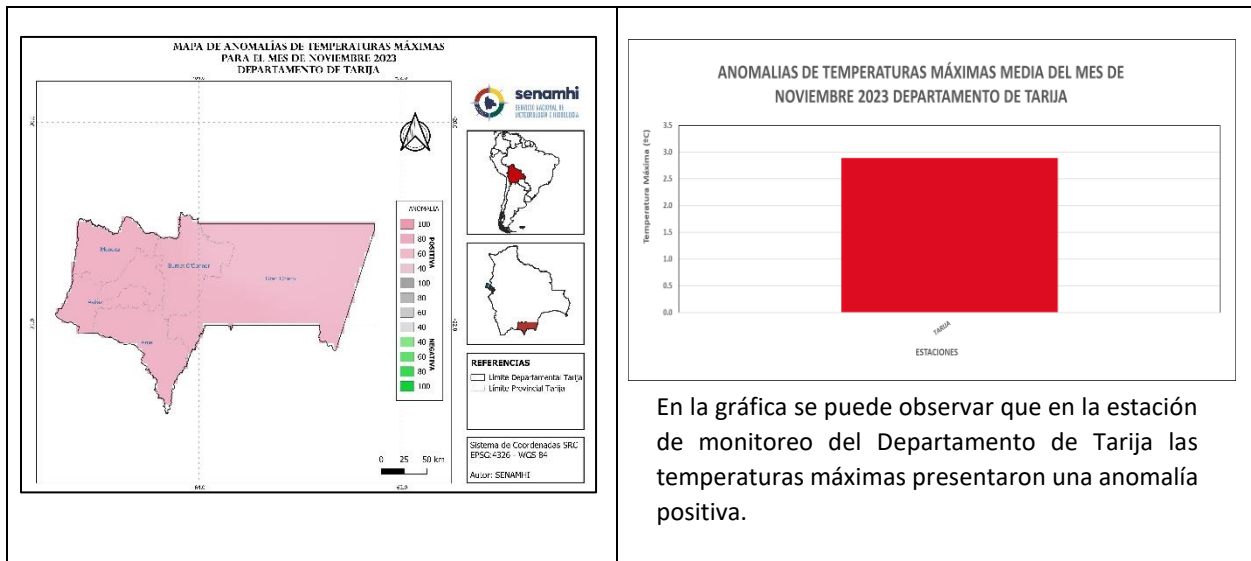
MAPA DE ANOMALÍAS DE TEMPERATURAS MÁXIMAS PARA EL MES DE NOVIEMBRE 2023 DEPARTAMENTO DE TARIJA

senamhi
SERVICIO NACIONAL DE METEOROLOGÍA E HIDROLOGÍA

ANOMALIA
POSITIVA
100
80
60
40
100
80
60
40
NEGATIVA
40
60
80
100

REFERENCIAS
Límite Departamental Tarija
Límite Provincial Tarija

Sistema de Coordenadas SRC EPSG:4326 - WGS 84

Autor: SENAMHI

0 25 50 km

ANOMALIAS DE TEMPERATURAS MÁXIMAS MEDIA DEL MES DE NOVIEMBRE 2023 DEPARTAMENTO DE TARIJA

Temperatura Máxima (ºC)
3.5
3.0
2.5
2.0
1.5
1.0
0.5
0.0
TARIJA
ESTACIONES

En la gráfica se puede observar que en la estación de monitoreo del Departamento de Tarija las temperaturas máximas presentaron una anomalía positiva.